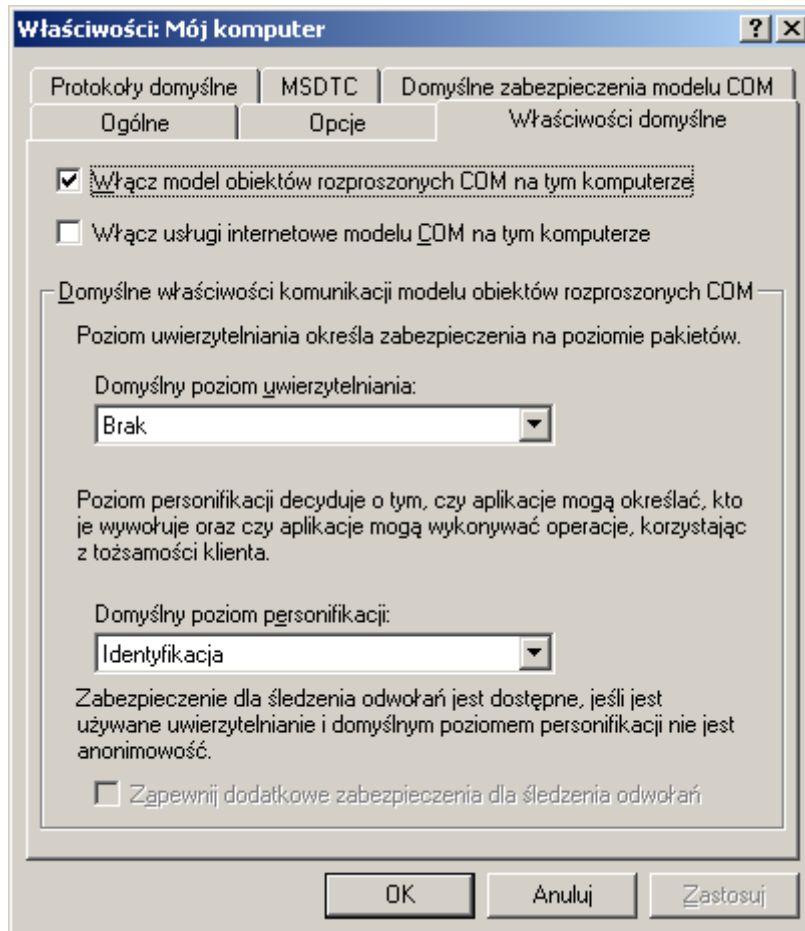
Właściwości: Mój komputer

?
X

Protokoły domyślne
MSDTC
Domyślne zabezpieczenia modelu COM
Ogólne
Opcje
Właściwości domyślne

☑ Włącz model obiektów rozproszonych COM na tym komputerze

☐ Włącz usługi internetowe modelu COM na tym komputerze

Domyślne właściwości komunikacji modelu obiektów rozproszonych COM

Poziom uwierzytelniania określa zabezpieczenia na poziomie pakietów.

Domyślny poziom uwierzytelniania:

Brak

Poziom personifikacji decyduje o tym, czy aplikacje mogą określać, kto je wywołuje oraz czy aplikacje mogą wykonywać operacje, korzystając z tożsamości klienta.

Domyślny poziom personifikacji:

Identyfikacja

Zabezpieczenie dla śledzenia odwołań jest dostępne, jeśli jest używane uwierzytelnianie i domyślnym poziomem personifikacji nie jest anonimowość.

☐ Zapewnij dodatkowe zabezpieczenia dla śledzenia odwołań

OK
Anuluj
Zastosuj